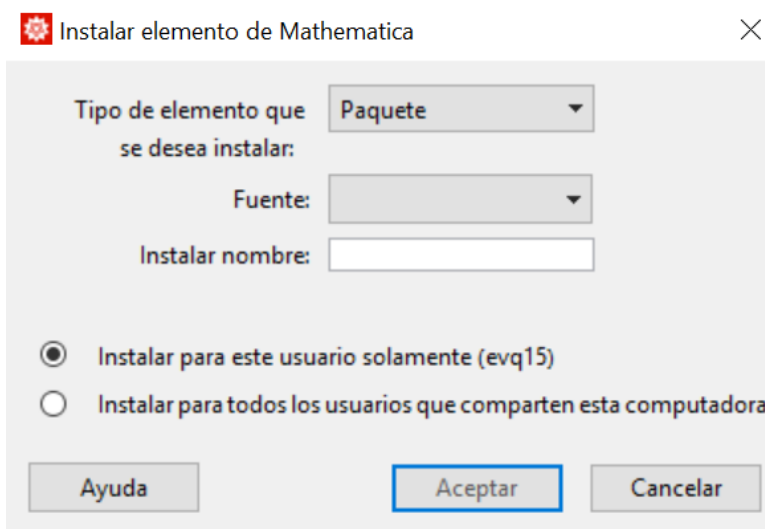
Instalar elemento de Mathematica

Tipo de elemento que se desea instalar: Paquete

Fuente:

Instalar nombre:

Instalar para este usuario solamente (evq15)

Instalar para todos los usuarios que comparten esta computadora

Ayuda

Aceptar

Cancelar